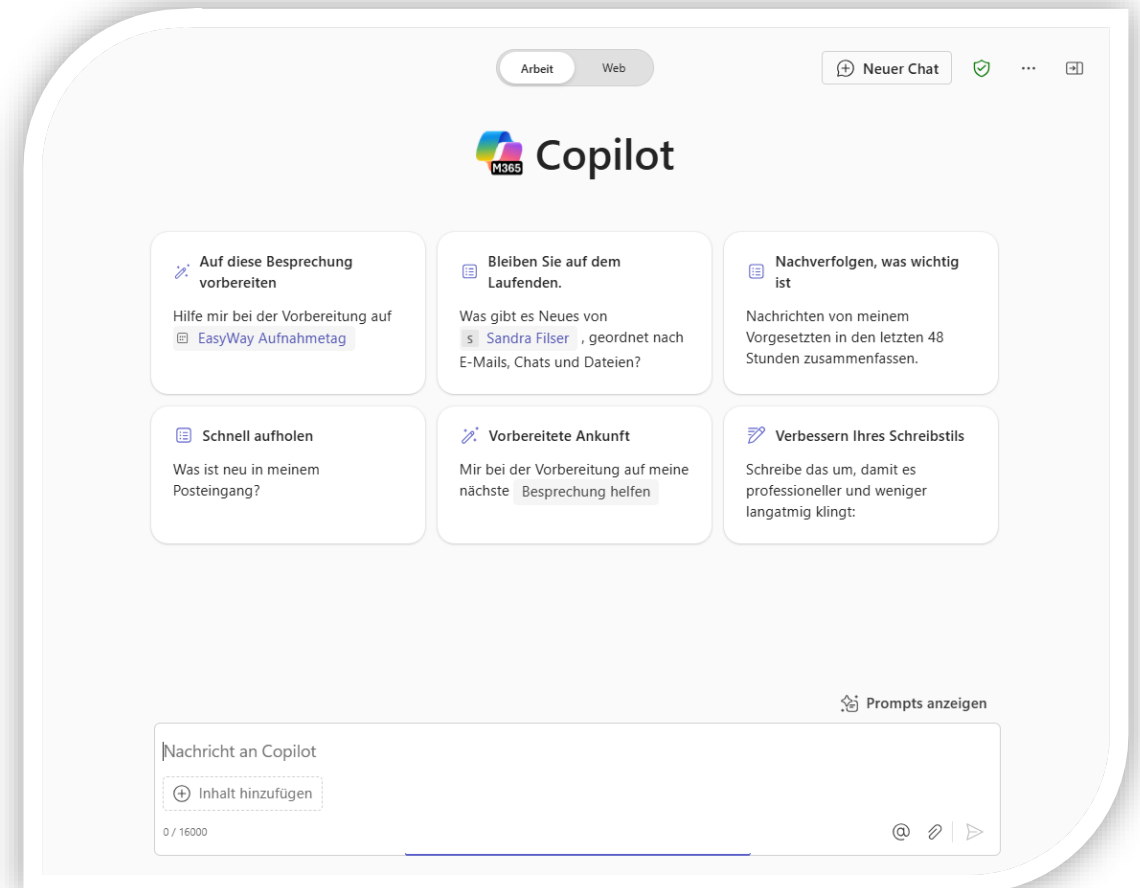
Arbeit Web

Neuer Chat

M365 Copilot

Auf diese Besprechung vorbereiten

Hilfe mir bei der Vorbereitung auf EasyWay Aufnahmetag

Bleiben Sie auf dem Laufenden.

Was gibt es Neues von S Sandra Filser , geordnet nach E-Mails, Chats und Dateien?

Nachverfolgen, was wichtig ist

Nachrichten von meinem Vorgesetzten in den letzten 48 Stunden zusammenfassen.

Schnell aufholen

Was ist neu in meinem Posteingang?

Vorbereitete Ankunft

Mir bei der Vorbereitung auf meine nächste Besprechung helfen

Verbessern Ihres Schreibstils

Schreibe das um, damit es professioneller und weniger langatmig klingt:

Prompts anzeigen

Nachricht an Copilot

Inhalt hinzufügen

0 / 16000